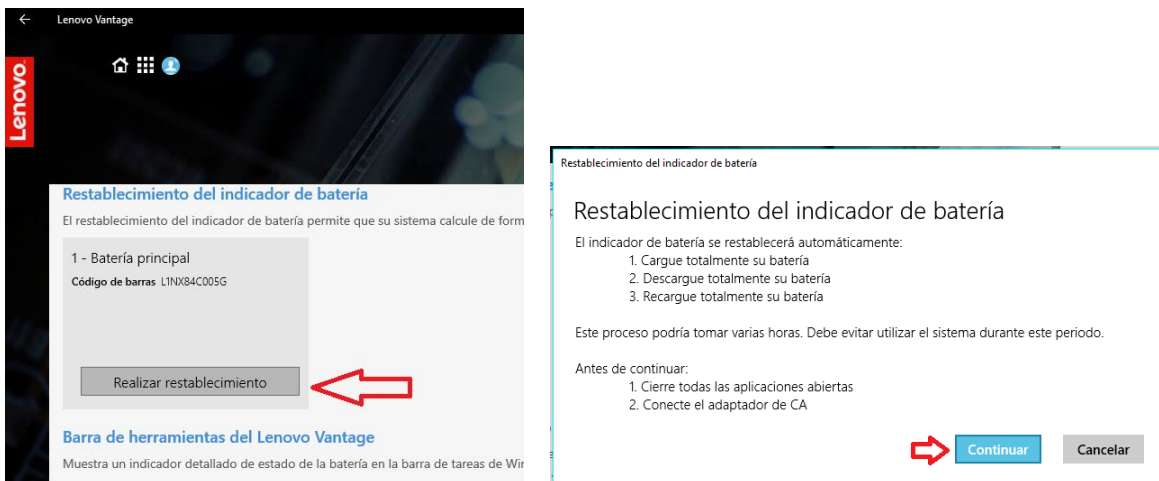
Lenovo Vantage

Lenovo

Restablecimiento del indicador de batería

El restablecimiento del indicador de batería permite que su sistema calcule de form

1 - Batería principal

Código de barras L1NX84C005G

Realizar restablecimiento

Barra de herramientas del Lenovo Vantage

Muestra un indicador detallado de estado de la batería en la barra de tareas de Wi

Restablecimiento del indicador de batería

Restablecimiento del indicador de batería

El indicador de batería se restablecerá automáticamente:
1. Cargue totalmente su batería
2. Descargue totalmente su batería
3. Recargue totalmente su batería

Este proceso podría tomar varias horas. Debe evitar utilizar el sistema durante este periodo.

Antes de continuar:
1. Cierre todas las aplicaciones abiertas
2. Conecte el adaptador de CA

Continuar

Cancelar